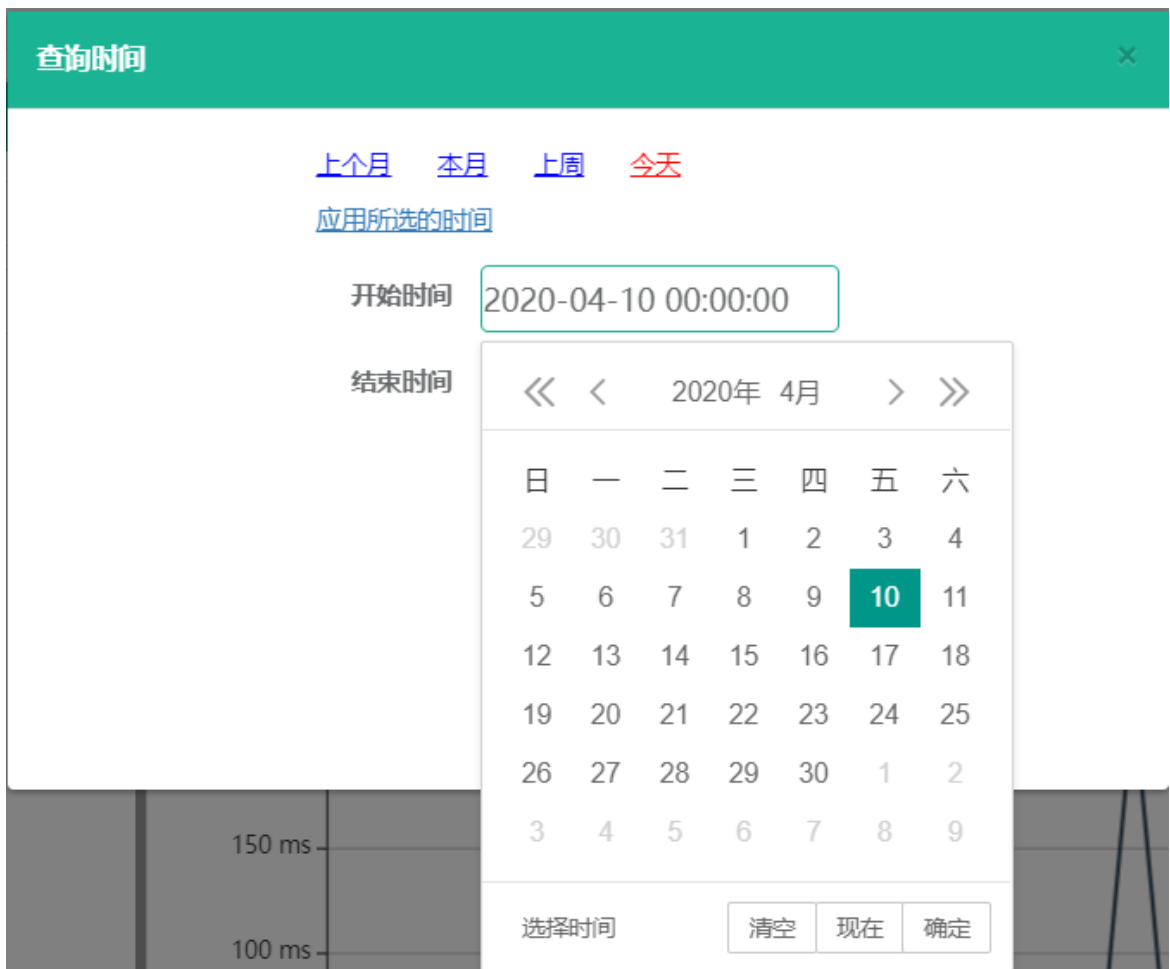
查询时间

×

上个月 本月 上周 今天

应用所选的时间

开始时间 2020-04-10 00:00:00

结束时间

« ‹ 2020年 4月 › »

| 日 | 一 | 二 | 三 | 四 | 五 | 六 |
|---|---|---|---|---|---|---|
| 29 | 30 | 31 | 1 | 2 | 3 | 4 |
| 5 | 6 | 7 | 8 | 9 | 10 | 11 |
| 12 | 13 | 14 | 15 | 16 | 17 | 18 |
| 19 | 20 | 21 | 22 | 23 | 24 | 25 |
| 26 | 27 | 28 | 29 | 30 | 1 | 2 |
| 3 | 4 | 5 | 6 | 7 | 8 | 9 |

选择时间 清空 现在 确定

150 ms

100 ms